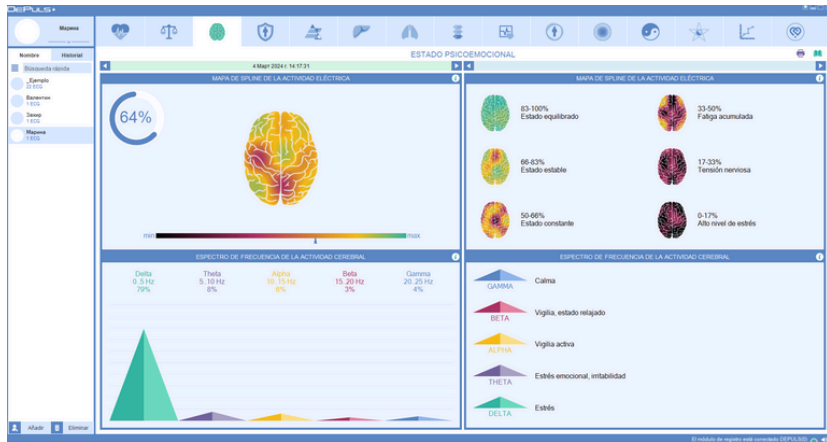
DEPULS+

Марина

Nombre | Historial

Búsqueda rápida

_Ejemplo
20 ECG

Валентин
1 ECG

Захар
1 ECG

Марина
1 ECG

Añadir | Eliminar

ESTADO PSICOEMOCIONAL

4 Март 2024 г. 14:17:31

MAPA DE SPLINE DE LA ACTIVIDAD ELÉCTRICA

64%

min | max

ESPECTRO DE FRECUENCIA DE LA ACTIVIDAD CEREBRAL

| Delta | Theta | Alpha | Beta | Gamma |
|---|---|---|---|---|
| 0..5 Hz | 5..10 Hz | 10..15 Hz | 15..20 Hz | 20..25 Hz |
| 79% | 8% | 6% | 3% | 4% |

MAPA DE SPLINE DE LA ACTIVIDAD ELÉCTRICA

83-100%
Estado equilibrado

33-50%
Fatiga acumulada

66-83%
Estado estable

17-33%
Tensión nerviosa

50-66%
Estado constante

0-17%
Alto nivel de estrés

ESPECTRO DE FRECUENCIA DE LA ACTIVIDAD CEREBRAL

GAMMA Calma

BETA Vigilia, estado relajado

ALPHA Vigilia activa

THETA Estrés emocional, irritabilidad

DELTA Estrés

El módulo de registro está conectado DEPULS05